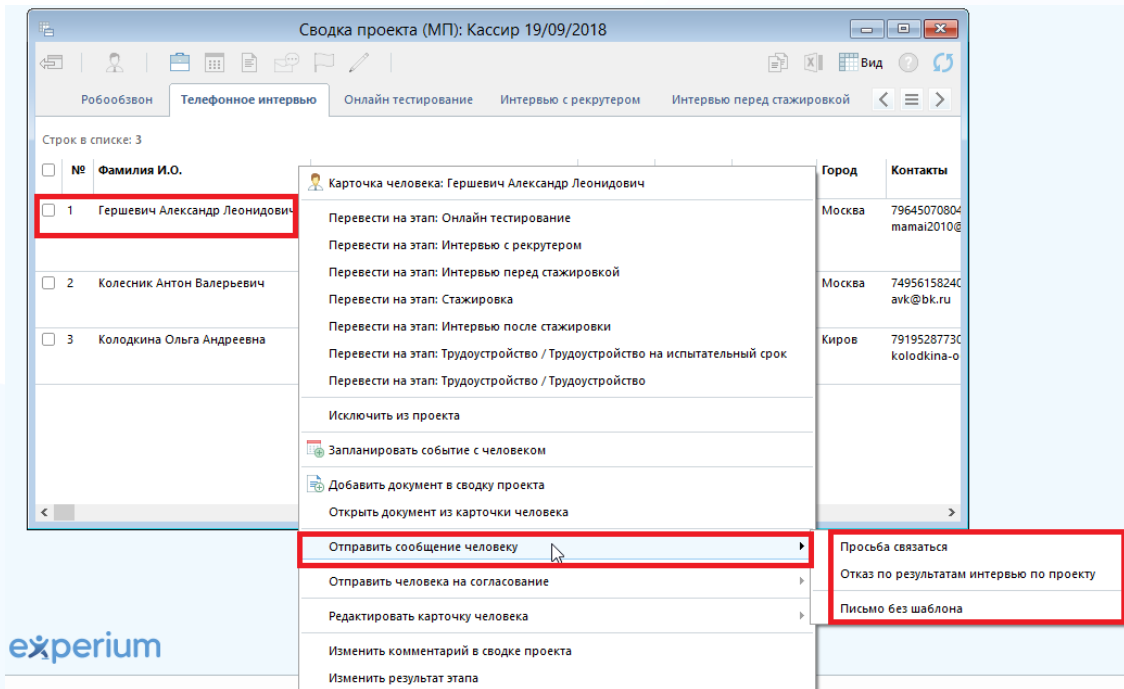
Сводка проекта (МП): Кассир 19/09/2018

Вид

Робообзвон | Телефонное интервью | Онлайн тестирование | Интервью с рекрутером | Интервью перед стажировкой

Строк в списке: 3

| | № | Фамилия И.О. | Город | Контакты |
|---|---|---|---|---|
| | 1 | Гершевич Александр Леонидович | Москва | 79645070804 mamai2010@ |
| | 2 | Колесник Антон Валерьевич | Москва | 74956158240 avk@bk.ru |
| | 3 | Колодкина Ольга Андреевна | Киров | 79195287730 kolodkina-o |

Карточка человека: Гершевич Александр Леонидович
Перевести на этап: Онлайн тестирование
Перевести на этап: Интервью с рекрутером
Перевести на этап: Интервью перед стажировкой
Перевести на этап: Стажировка
Перевести на этап: Интервью после стажировки
Перевести на этап: Трудоустройство / Трудоустройство на испытательный срок
Перевести на этап: Трудоустройство / Трудоустройство
Исключить из проекта
Запланировать событие с человеком
Добавить документ в сводку проекта
Открыть документ из карточки человека
Отправить сообщение человеку
Отправить человека на согласование
Редактировать карточку человека
Изменить комментарий в сводке проекта
Изменить результат этапа

Просьба связаться
Отказ по результатам интервью по проекту
Письмо без шаблона

experium